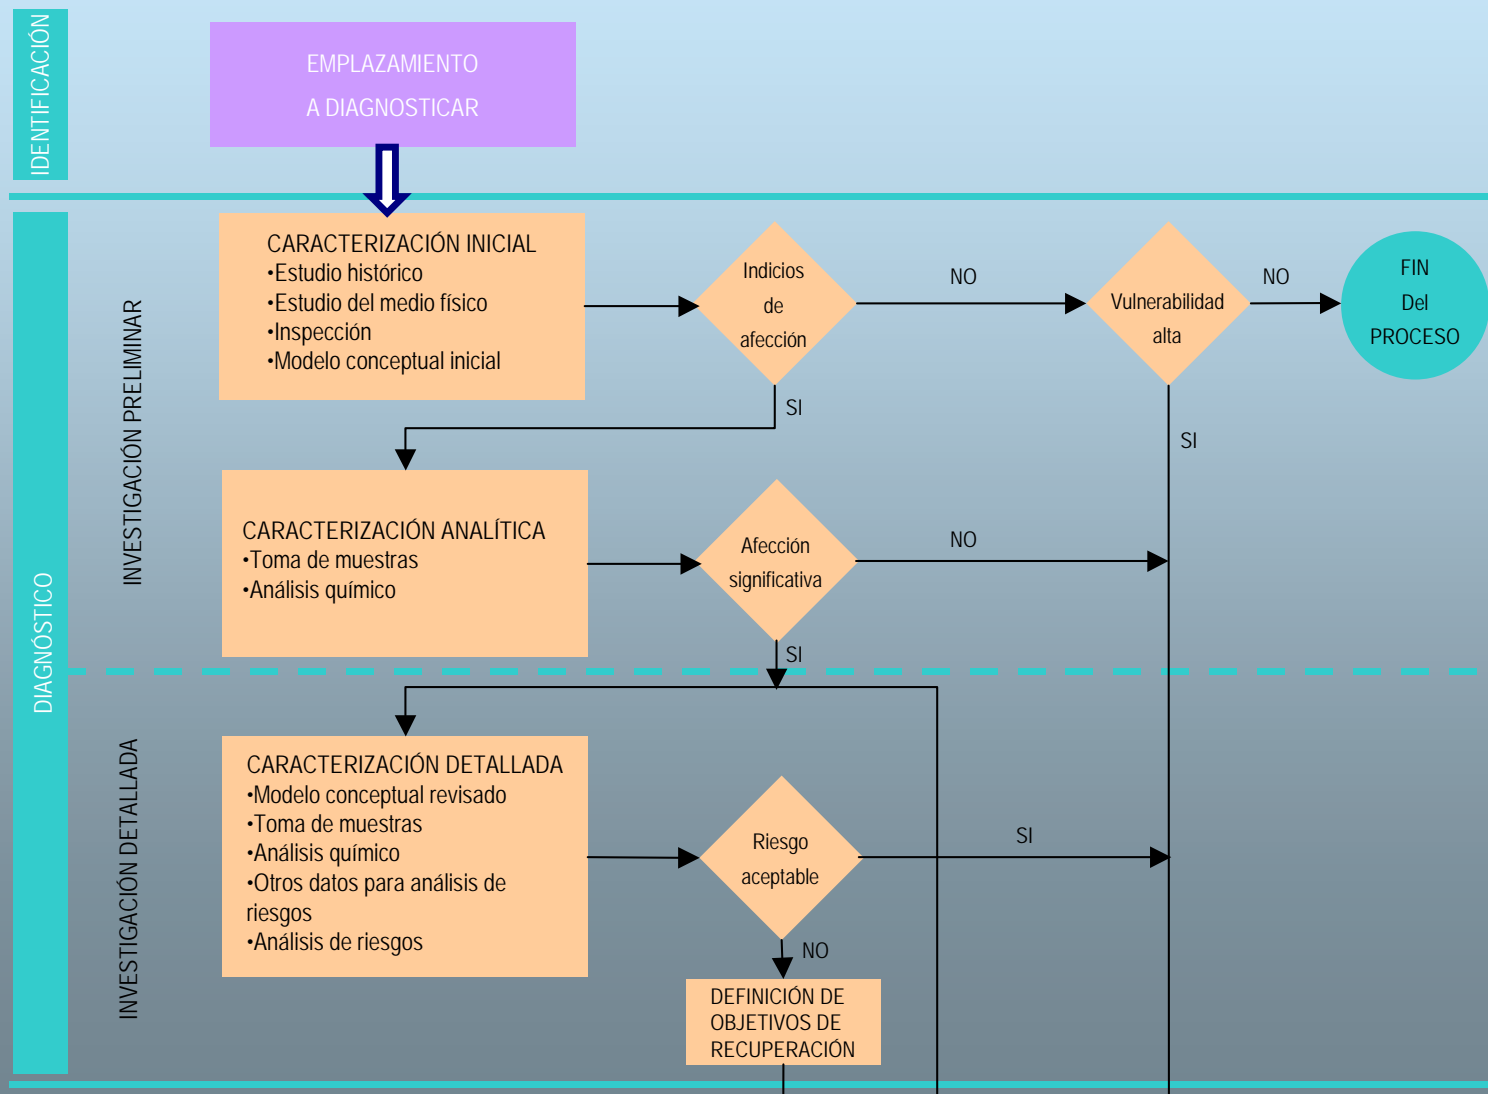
IDENTIFICACIÓN

EMPLAZAMIENTO
A DIAGNOSTICAR

DIAGNÓSTICO

INVESTIGACIÓN PRELIMINAR

CARACTERIZACIÓN INICIAL
•Estudio histórico
•Estudio del medio físico
•Inspección
•Modelo conceptual inicial

Indicios de afección

NO

Vulnerabilidad alta

NO

FIN Del PROCESO

SI

SI

CARACTERIZACIÓN ANALÍTICA
•Toma de muestras
•Análisis químico

Afección significativa

NO

SI

INVESTIGACIÓN DETALLADA

CARACTERIZACIÓN DETALLADA
•Modelo conceptual revisado
•Toma de muestras
•Análisis químico
•Otros datos para análisis de riesgos
•Análisis de riesgos

Riesgo aceptable

SI

NO

DEFINICIÓN DE OBJETIVOS DE RECUPERACIÓN